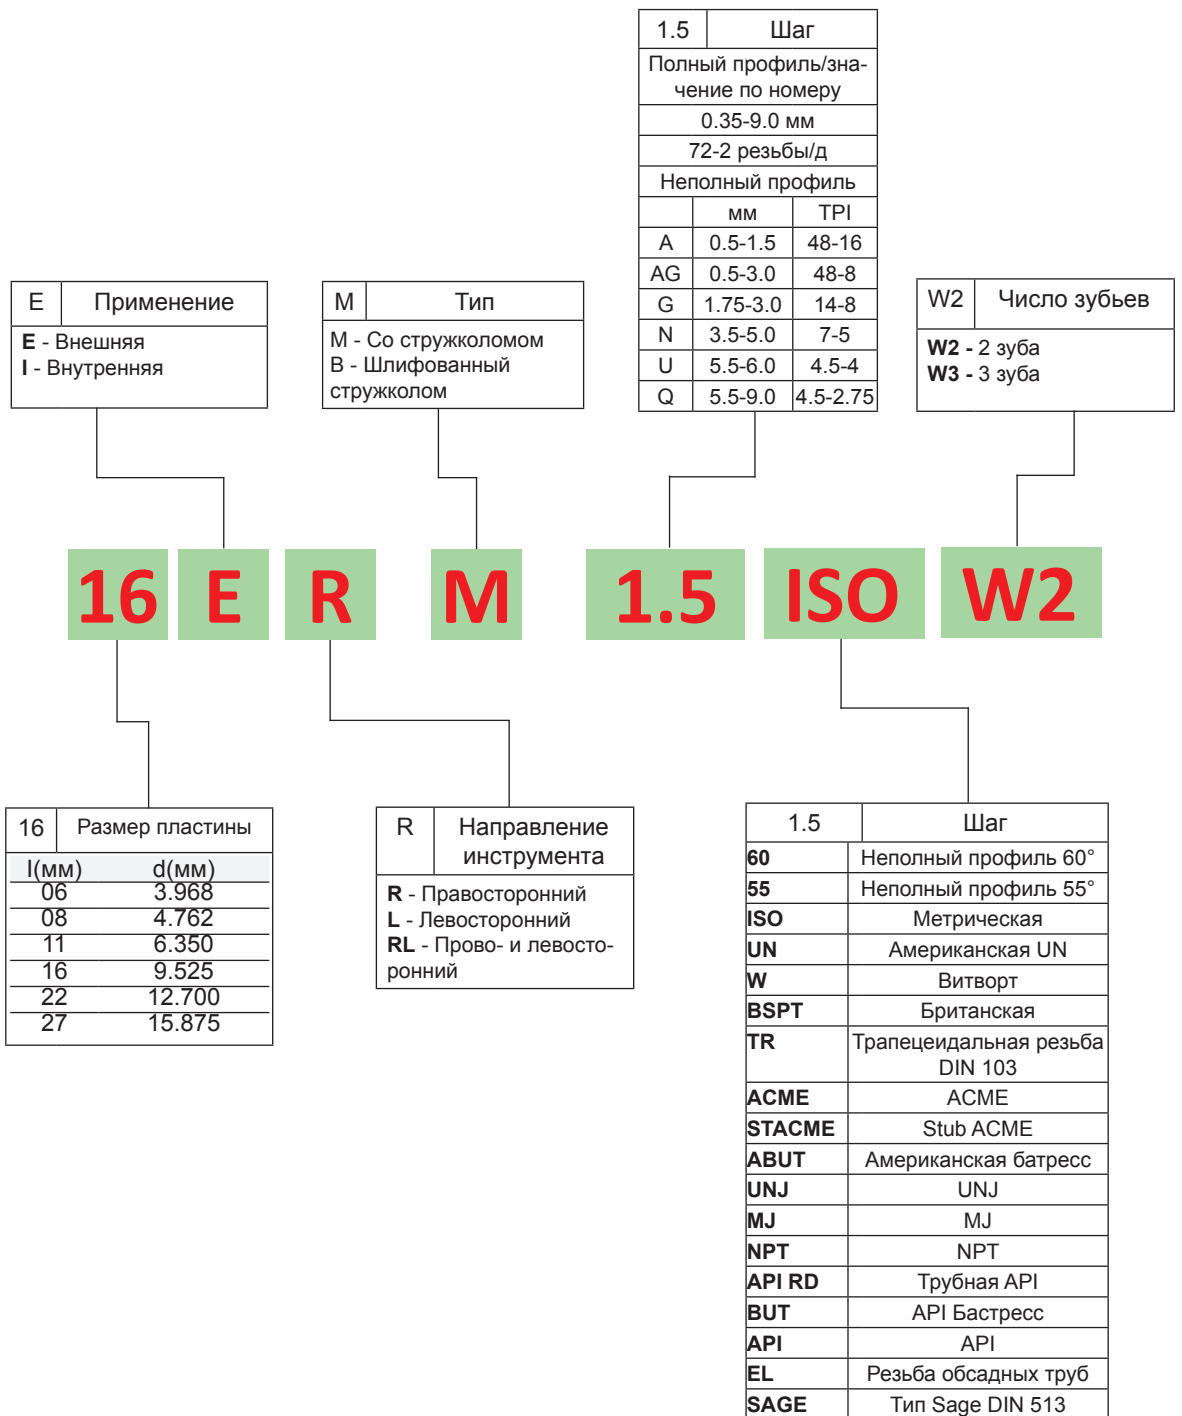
| 1.5 | Шаг | |
|---|---|---|
| Полный профиль/значение по номеру | | |
| 0.35-9.0 мм | | |
| 72-2 резьбы/д | | |
| Неполный профиль | | |
| | мм | TPI |
| A | 0.5-1.5 | 48-16 |
| AG | 0.5-3.0 | 48-8 |
| G | 1.75-3.0 | 14-8 |
| N | 3.5-5.0 | 7-5 |
| U | 5.5-6.0 | 4.5-4 |
| Q | 5.5-9.0 | 4.5-2.75 |

E Применение
**E** - Внешняя
**I** - Внутренняя

M Тип
M - Со стружколомом
B - Шлифованный стружколом

W2 Число зубьев
**W2 -** 2 зуба
**W3 -** 3 зуба

16 E R M 1.5 ISO W2

| 16 | Размер пластины |
|---|---|
| l(мм) | d(мм) |
| 06 | 3.968 |
| 08 | 4.762 |
| 11 | 6.350 |
| 16 | 9.525 |
| 22 | 12.700 |
| 27 | 15.875 |

R Направление инструмента
**R** - Правосторонний
**L** - Левосторонний
**RL** - Прово- и левосторонний

| 1.5 | Шаг |
|---|---|
| **60** | Неполный профиль 60° |
| **55** | Неполный профиль 55° |
| **ISO** | Метрическая |
| **UN** | Американская UN |
| **W** | Витворт |
| **BSPT** | Британская |
| **TR** | Трапецеидальная резьба DIN 103 |
| **ACME** | ACME |
| **STACME** | Stub ACME |
| **ABUT** | Американская батресс |
| **UNJ** | UNJ |
| **MJ** | MJ |
| **NPT** | NPT |
| **API RD** | Трубная API |
| **BUT** | API Бастресс |
| **API** | API |
| **EL** | Резьба обсадных труб |
| **SAGE** | Тип Sage DIN 513 |